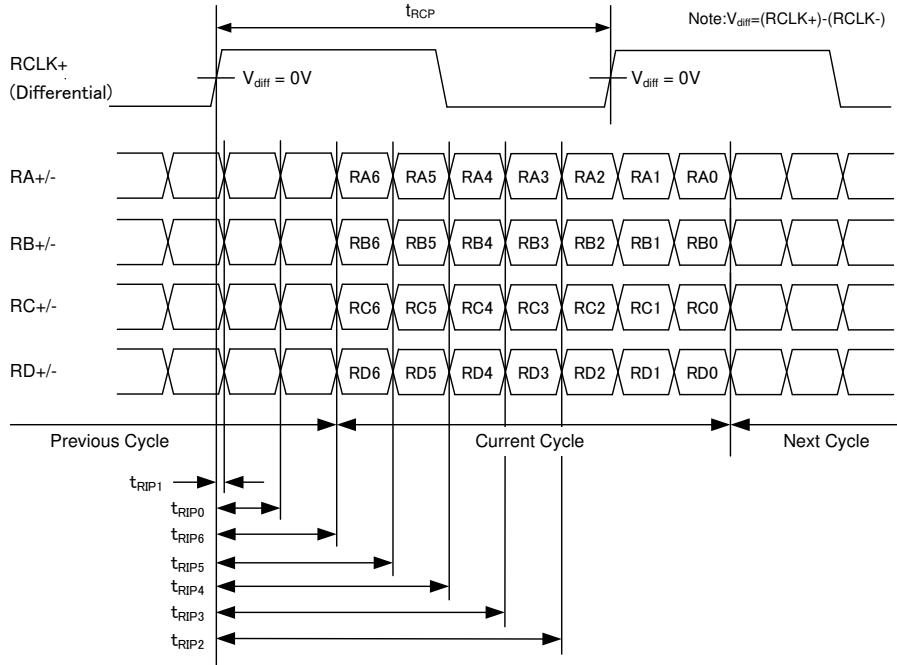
$t_{RCP}$

Note:$V_{diff}$=(RCLK+)-(RCLK-)

RCLK+
(Differential)

$V_{diff}$ = 0V

$V_{diff}$ = 0V

RA+/-

RA6 RA5 RA4 RA3 RA2 RA1 RA0

RB+/-

RB6 RB5 RB4 RB3 RB2 RB1 RB0

RC+/-

RC6 RC5 RC4 RC3 RC2 RC1 RC0

RD+/-

RD6 RD5 RD4 RD3 RD2 RD1 RD0

Previous Cycle

Current Cycle

Next Cycle

$t_{RIP1}$

$t_{RIP0}$

$t_{RIP6}$

$t_{RIP5}$

$t_{RIP4}$

$t_{RIP3}$

$t_{RIP2}$